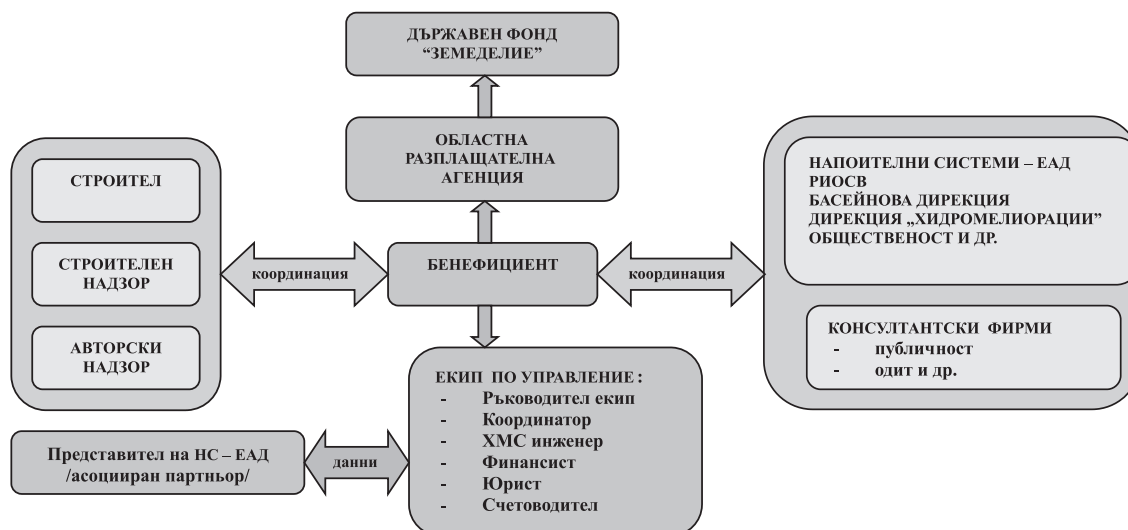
ДЪРЖАВЕН ФОНД "ЗЕМЕДЕЛИЕ"

ОБЛАСТНА РАЗПЛАЩАТЕЛНА АГЕНЦИЯ

СТРОИТЕЛ

СТРОИТЕЛЕН НАДЗОР

АВТОРСКИ НАДЗОР

координация

БЕНЕФИЦИЕНТ

координация

НАПОИТЕЛНИ СИСТЕМИ – ЕАД
РИОСВ
БАСЕЙНОВА ДИРЕКЦИЯ
ДИРЕКЦИЯ „ХИДРОМЕЛИОРАЦИИ"
ОБЩЕСТВЕНОСТ И ДР.

КОНСУЛТАНТСКИ ФИРМИ
- публичност
- одит и др.

ЕКИП ПО УПРАВЛЕНИЕ :
- Ръководител екип
- Координатор
- ХМС инженер
- Финансист
- Юрист
- Счетоводител

Представител на НС – ЕАД /асоцииран партньор/

данни